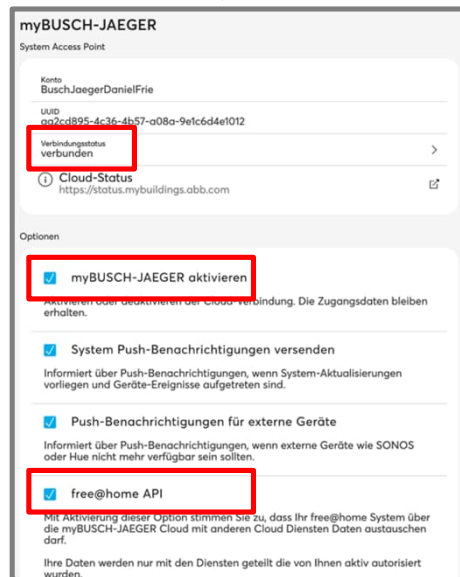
myBUSCH-JAEGER

System Access Point

Konto
BuschJaegerDanielFrie

UUID
aa2cd895-4c36-4b57-a08a-9e1c6d4e1012

Verbindungsstatus
verbunden

Cloud-Status
https://status.mybuildings.abb.com

Optionen

myBUSCH-JAEGER aktivieren

Aktivieren oder deaktivieren der Cloud-Verbindung. Die Zugangsdaten bleiben erhalten.

System Push-Benachrichtigungen versenden

Informiert über Push-Benachrichtigungen, wenn System-Aktualisierungen vorliegen und Geräte-Ereignisse aufgetreten sind.

Push-Benachrichtigungen für externe Geräte

Informiert über Push-Benachrichtigungen, wenn externe Geräte wie SONOS oder Hue nicht mehr verfügbar sein sollten.

free@home API

Mit Aktivierung dieser Option stimmen Sie zu, dass Ihr free@home System über die myBUSCH-JAEGER Cloud mit anderen Cloud Diensten Daten austauschen darf.

Ihre Daten werden nur mit den Diensten geteilt die von Ihnen aktiv autorisiert wurden.